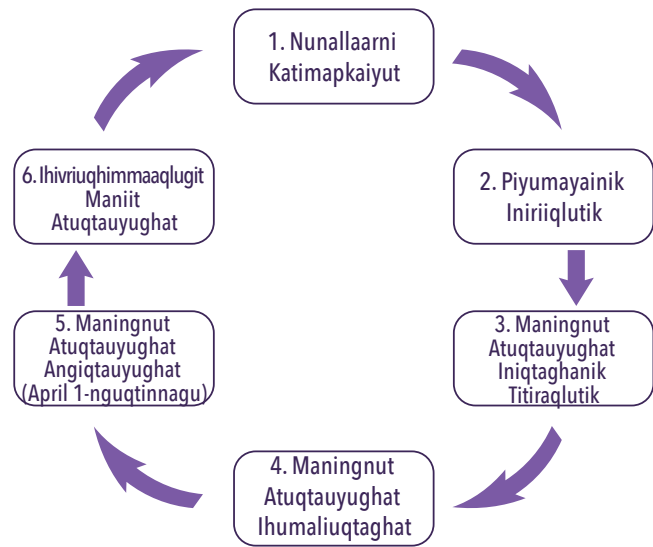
1. Nunallaarni Katimapkaiyut

2. Piyumayainik Iniriiqlutik

3. Maningnut Atuqtauyughat Iniqtaghanik Titiraqlutik

4. Maningnut Atuqtauyughat Ihumaliuqtaghat

5. Maningnut Atuqtauyughat Angiqtauyughat (April 1-nguqtinnagu)

6. Ihivriuqhimmaaqlugit Maniit Atuqtauyughat